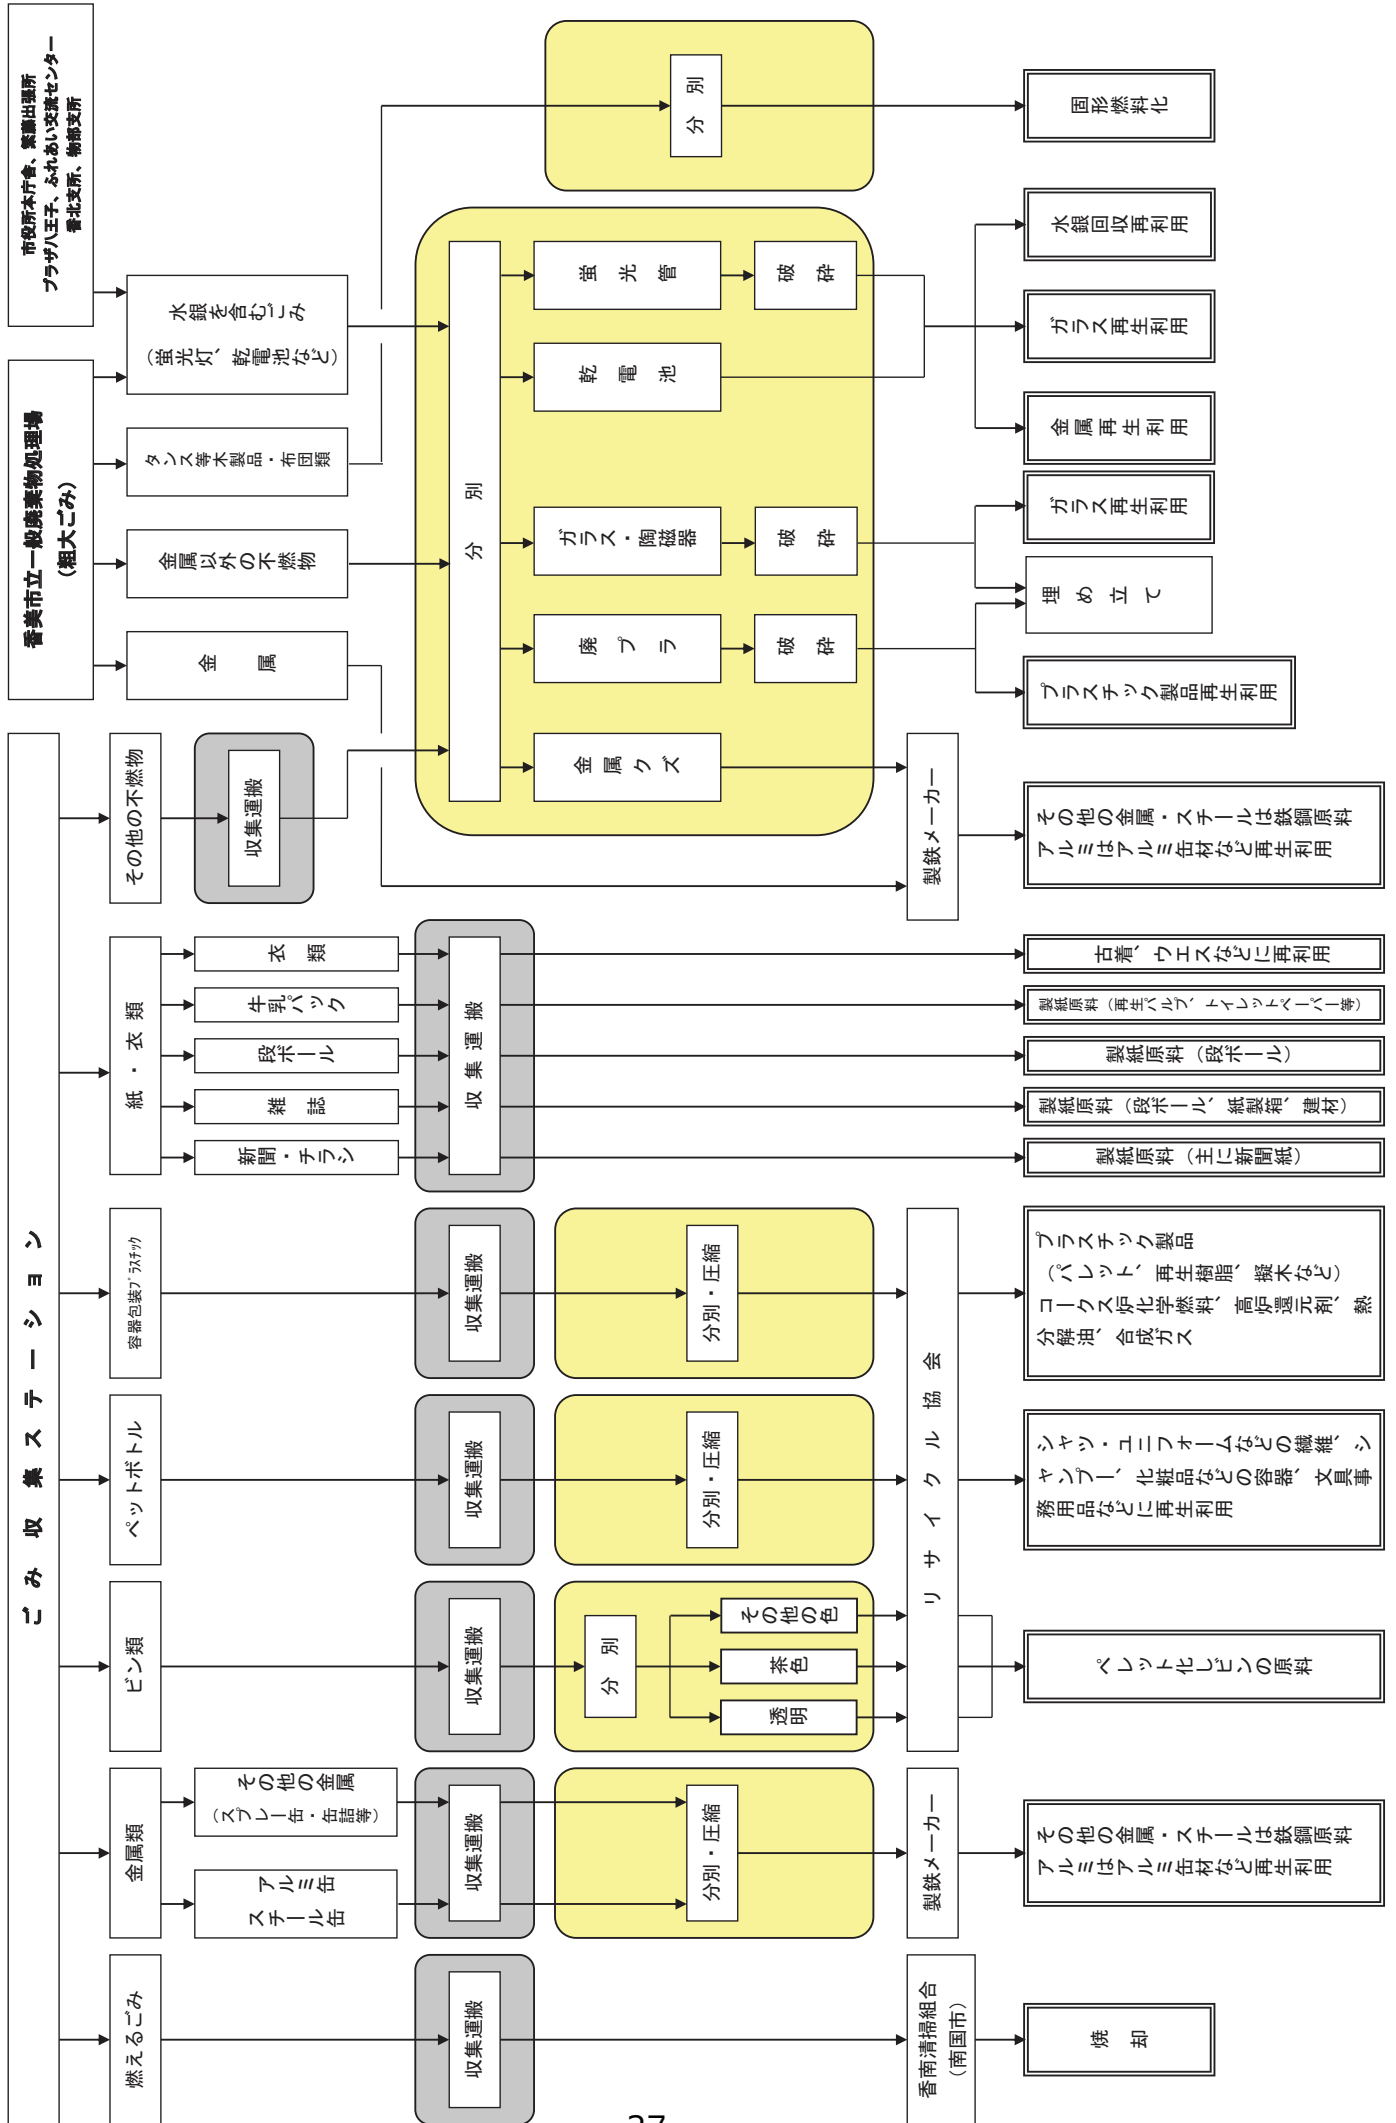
市役所本庁舎、繁藤出張所
プラザ八王子、ふれあい支援センター
香北支所、物部支所

香美市立一般廃棄物処理場
（粗大ごみ）

ごみ収集ステーション

水銀を含むごみ
（蛍光灯、乾電池など）

タンス等木製品・布団類

金属以外の不燃物

金属

その他の不燃物

収集運搬

分別

分別

蛍光管

乾電池

ガラス・陶磁器

廃プラ

金属クズ

破砕

破砕

破砕

固形燃料化

水銀回収再利用

ガラス再生利用

金属再生利用

ガラス再生利用

埋め立て

プラスチック製品再生利用

製鉄メーカー

その他の金属・スチールは鉄鋼原料
アルミはアルミ缶材など再生利用

紙・衣類

衣類

牛乳パック

段ボール

雑誌

新聞・チラシ

収集運搬

古着、ウエスなどに再利用

製紙原料（再生パルプ、トイレットペーパー等）

製紙原料（段ボール）

製紙原料（段ボール、紙製箱、建材）

製紙原料（主に新聞紙）

容器包装プラスチック

収集運搬

分別・圧縮

リサイクル協会

プラスチック製品
（パレット、再生樹脂、擬木など）
コークス炉化学燃料、高炉還元剤、熱分解油、合成ガス

ペットボトル

収集運搬

分別・圧縮

シャツ・ユニフォームなどの繊維、シャンプー、化粧品などの容器、文具事務用品などに再生利用

ビン類

収集運搬

分別

その他の色

茶色

透明

ペレット化しビンの原料

金属類

その他の金属
（スプレー缶・缶詰等）

アルミ缶
スチール缶

収集運搬

分別・圧縮

製鉄メーカー

その他の金属・スチールは鉄鋼原料
アルミはアルミ缶材など再生利用

燃えるごみ

収集運搬

香南清掃組合
（南国市）

焼却

27